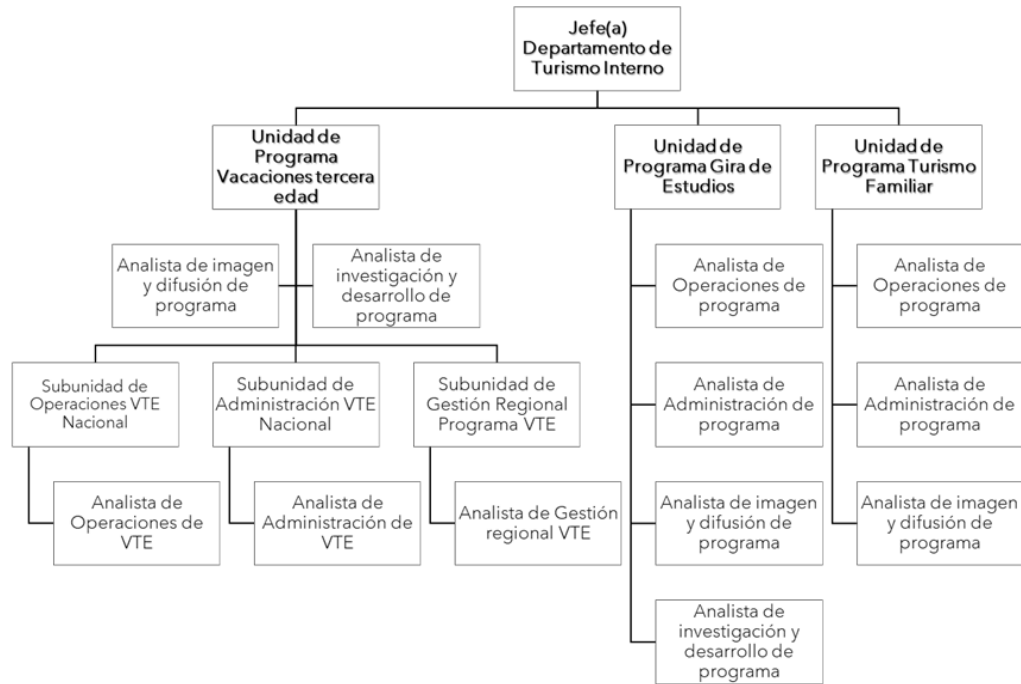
Jefe(a) Departamento de Turismo Interno

Unidad de Programa Vacaciones tercera edad

Unidad de Programa Gira de Estudios

Unidad de Programa Turismo Familiar

Analista de imagen y difusión de programa

Analista de investigación y desarrollo de programa

Subunidad de Operaciones VTE Nacional

Subunidad de Administración VTE Nacional

Subunidad de Gestión Regional Programa VTE

Analista de Operaciones de VTE

Analista de Administración de VTE

Analista de Gestión regional VTE

Analista de Operaciones de programa

Analista de Administración de programa

Analista de imagen y difusión de programa

Analista de investigación y desarrollo de programa

Analista de Operaciones de programa

Analista de Administración de programa

Analista de imagen y difusión de programa